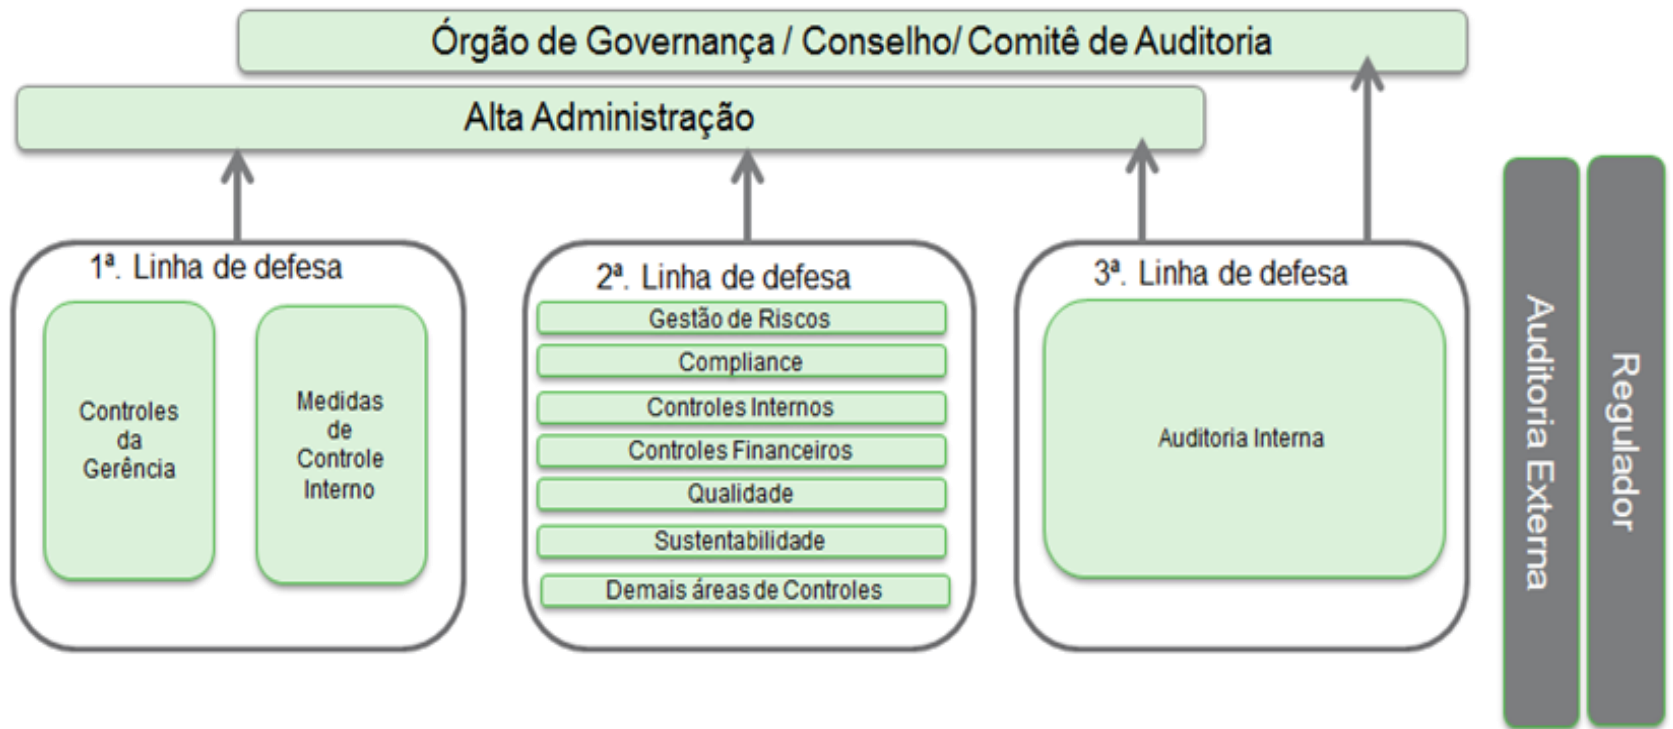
Órgão de Governança / Conselho/ Comitê de Auditoria

Alta Administração

1ª. Linha de defesa

Controles da Gerência

Medidas de Controle Interno

2ª. Linha de defesa

Gestão de Riscos

Compliance

Controles Internos

Controles Financeiros

Qualidade

Sustentabilidade

Demais áreas de Controles

3ª. Linha de defesa

Auditoria Interna

Auditoria Externa

Regulador